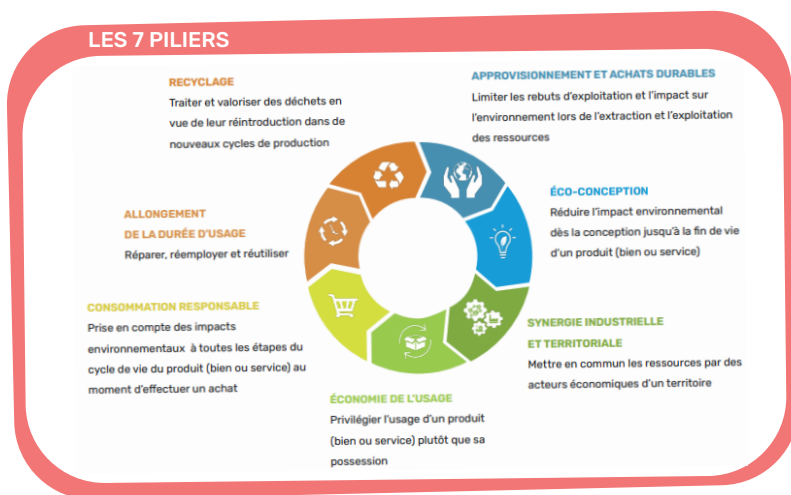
LES 7 PILIERS

RECYCLAGE
Traiter et valoriser des déchets en vue de leur réintroduction dans de nouveaux cycles de production

APPROVISIONNEMENT ET ACHATS DURABLES
Limiter les rebuts d'exploitation et l'impact sur l'environnement lors de l'extraction et l'exploitation des ressources

ALLONGEMENT DE LA DURÉE D'USAGE
Réparer, réemployer et réutiliser

ÉCO-CONCEPTION
Réduire l'impact environnemental dès la conception jusqu'à la fin de vie d'un produit (bien ou service)

CONSOMMATION RESPONSABLE
Prise en compte des impacts environnementaux à toutes les étapes du cycle de vie du produit (bien ou service) au moment d'effectuer un achat

SYNERGIE INDUSTRIELLE ET TERRITORIALE
Mettre en commun les ressources par des acteurs économiques d'un territoire

ÉCONOMIE DE L'USAGE
Privilégier l'usage d'un produit (bien ou service) plutôt que sa possession